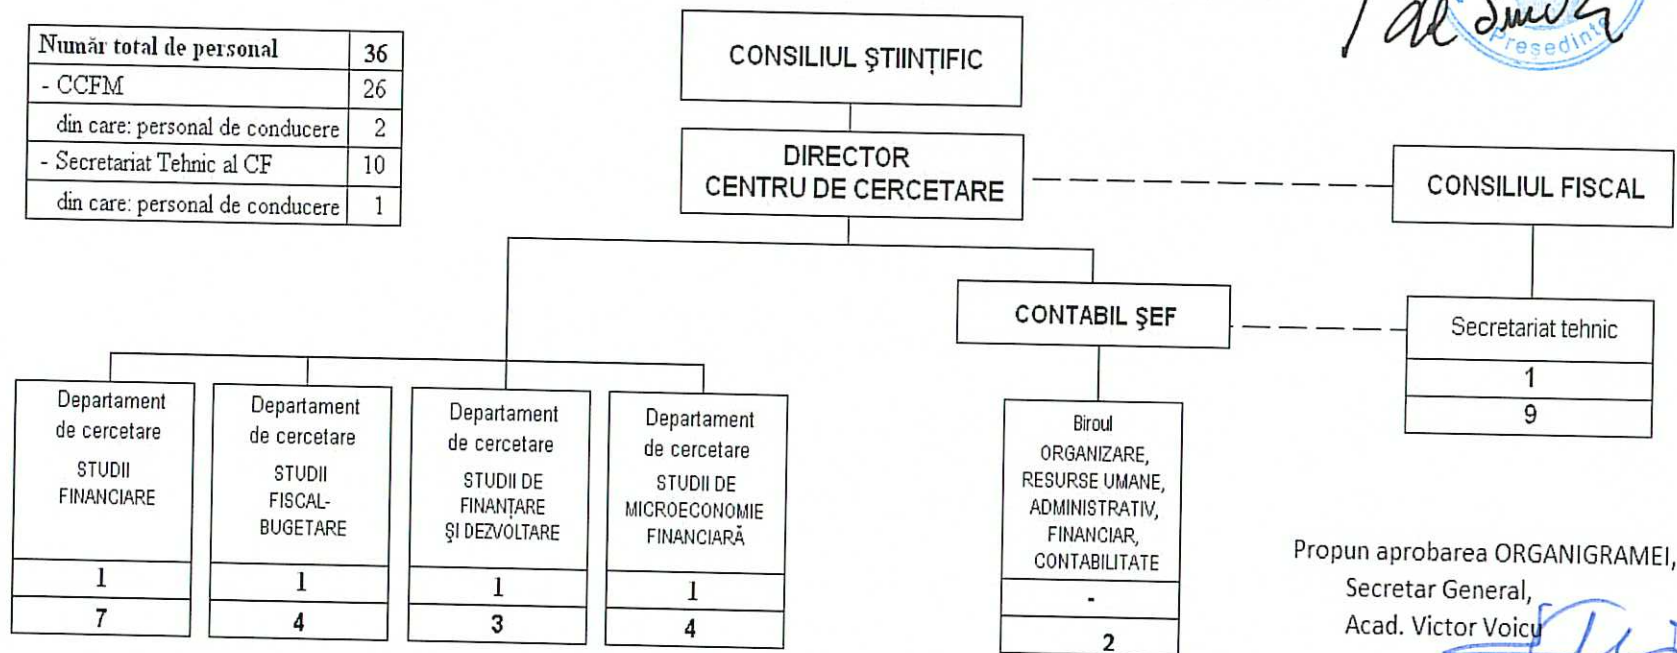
| Număr total de personal | 36 |
|---|---|
| - CCFM | 26 |
| din care: personal de conducere | 2 |
| - Secretariat Tehnic al CF | 10 |
| din care: personal de conducere | 1 |

Președinte

CONSILIUL ŞTIINȚIFIC

DIRECTOR
CENTRU DE CERCETARE

CONSILIUL FISCAL

CONTABIL ŞEF

Secretariat tehnic
1
9

Departament de cercetare
STUDII FINANCIARE
1
7

Departament de cercetare
STUDII FISCAL-BUGETARE
1
4

Departament de cercetare
STUDII DE FINANȚARE ŞI DEZVOLTARE
1
3

Departament de cercetare
STUDII DE MICROECONOMIE FINANCIARĂ
1
4

Biroul
ORGANIZARE, RESURSE UMANE, ADMINISTRATIV, FINANCIAR, CONTABILITATE
-
2

Propun aprobarea ORGANIGRAMEI,
Secretar General,
Acad. Victor Voicu